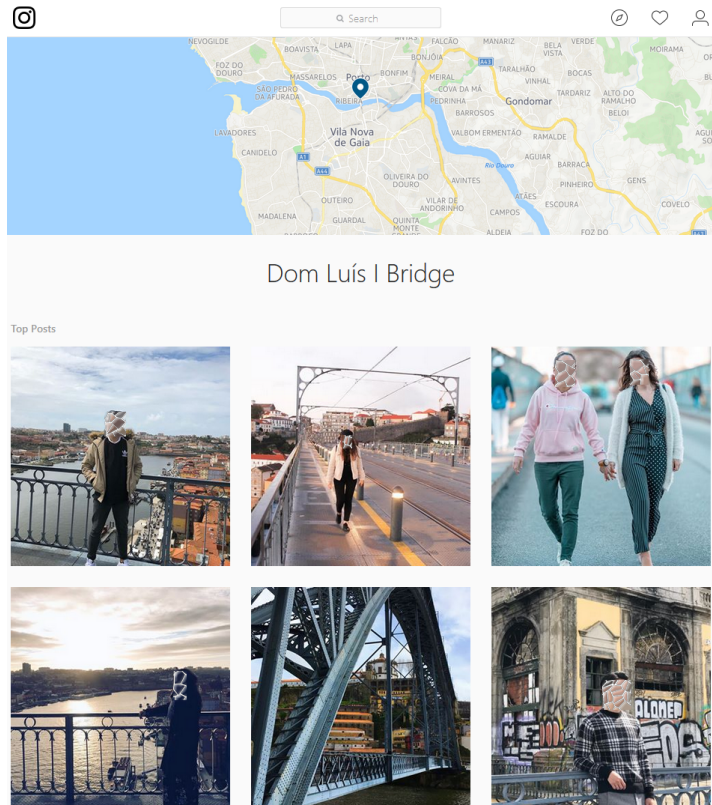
Search

NEVOGILDE
BOAVISTA
PARANHOS
MANARIZ
BELA VISTA
FOZ DO DOURO
MASSARELOS
Porto
BONFIM
BONJÓIA
TARALHÃO
BOCAS
SÃO PEDRO DA AFURADA
RIBEIRA
COVA DA MA
VINHAL
ALTO DO RAMALHO
BARROSOS
Gondomar
BELOI
LAVADORES
Vila Nova de Gaia
VILAR DO PARAÍSO
VISCONDE RAMALDE
CANIDELO
OLIVEIRA DO DOURO
Rio Douro
AGUIAR
BARRACA
PINHEIRO
GENS
AVINTES
ATÃES
OUTEIRO
VILAR DE ANDORINHO
ESCOURA
CAMPOS
MADALENA
GUARDAL
QUINTA MONTE
ALDEIA
FOZ DO
A1
A44
A43

Dom Luís I Bridge

Top Posts

ALAMED